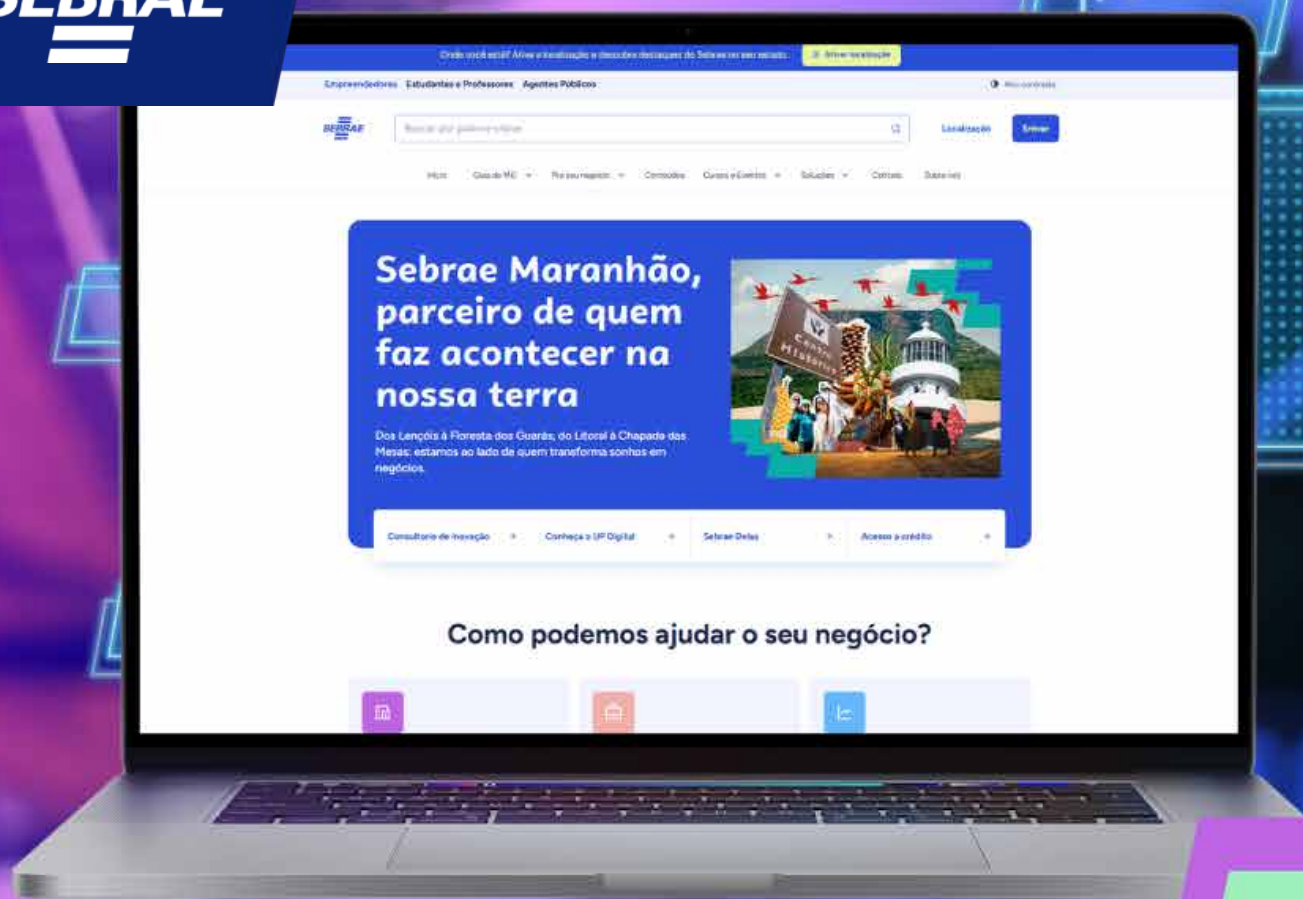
SEBRAE

Onde você está? Ative a localização e descubra destaques do Sebrae no seu estado. Ativar localização

Empreendedores Estudantes e Professores Agentes Públicos

Alto contraste

SEBRAE

Buscar por palavra-chave

Localização Entrar

Início Guia do MEI Para seu negócio Conteúdos Cursos e Eventos Soluções Contato Sobre nós

Sebrae Maranhão, parceiro de quem faz acontecer na nossa terra

Dos Lençóis à Floresta dos Guarás, do Litoral à Chapada das Mesas: estamos ao lado de quem transforma sonhos em negócios.

Centro Histórico

Consultorio de inovação

Conheça o UP Digital

Sebrae Delas

Acesso a crédito

Como podemos ajudar o seu negócio?